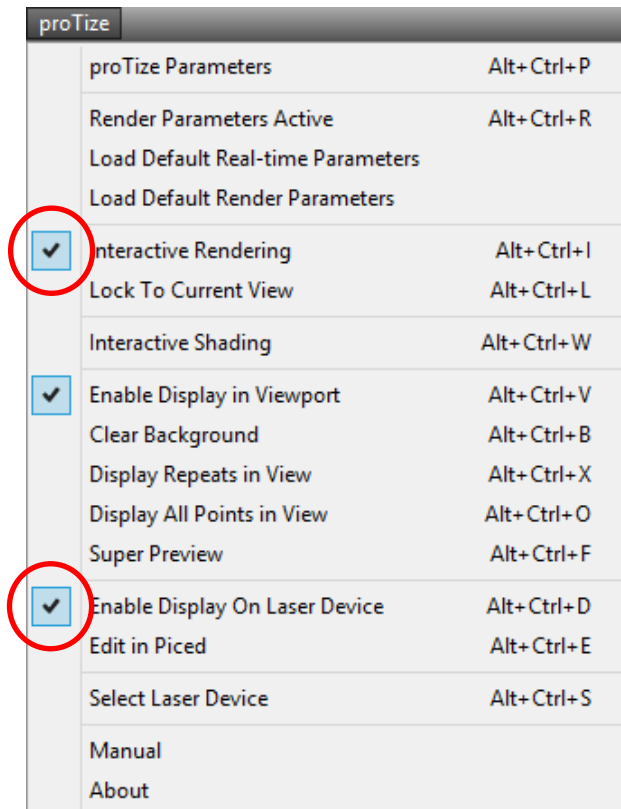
proTize

proTize Parameters Alt+Ctrl+P

Render Parameters Active Alt+Ctrl+R
Load Default Real-time Parameters
Load Default Render Parameters

Interactive Rendering Alt+Ctrl+I
Lock To Current View Alt+Ctrl+L

Interactive Shading Alt+Ctrl+W

Enable Display in Viewport Alt+Ctrl+V
Clear Background Alt+Ctrl+B
Display Repeats in View Alt+Ctrl+X
Display All Points in View Alt+Ctrl+O
Super Preview Alt+Ctrl+F

Enable Display On Laser Device Alt+Ctrl+D
Edit in Piced Alt+Ctrl+E

Select Laser Device Alt+Ctrl+S

Manual
About